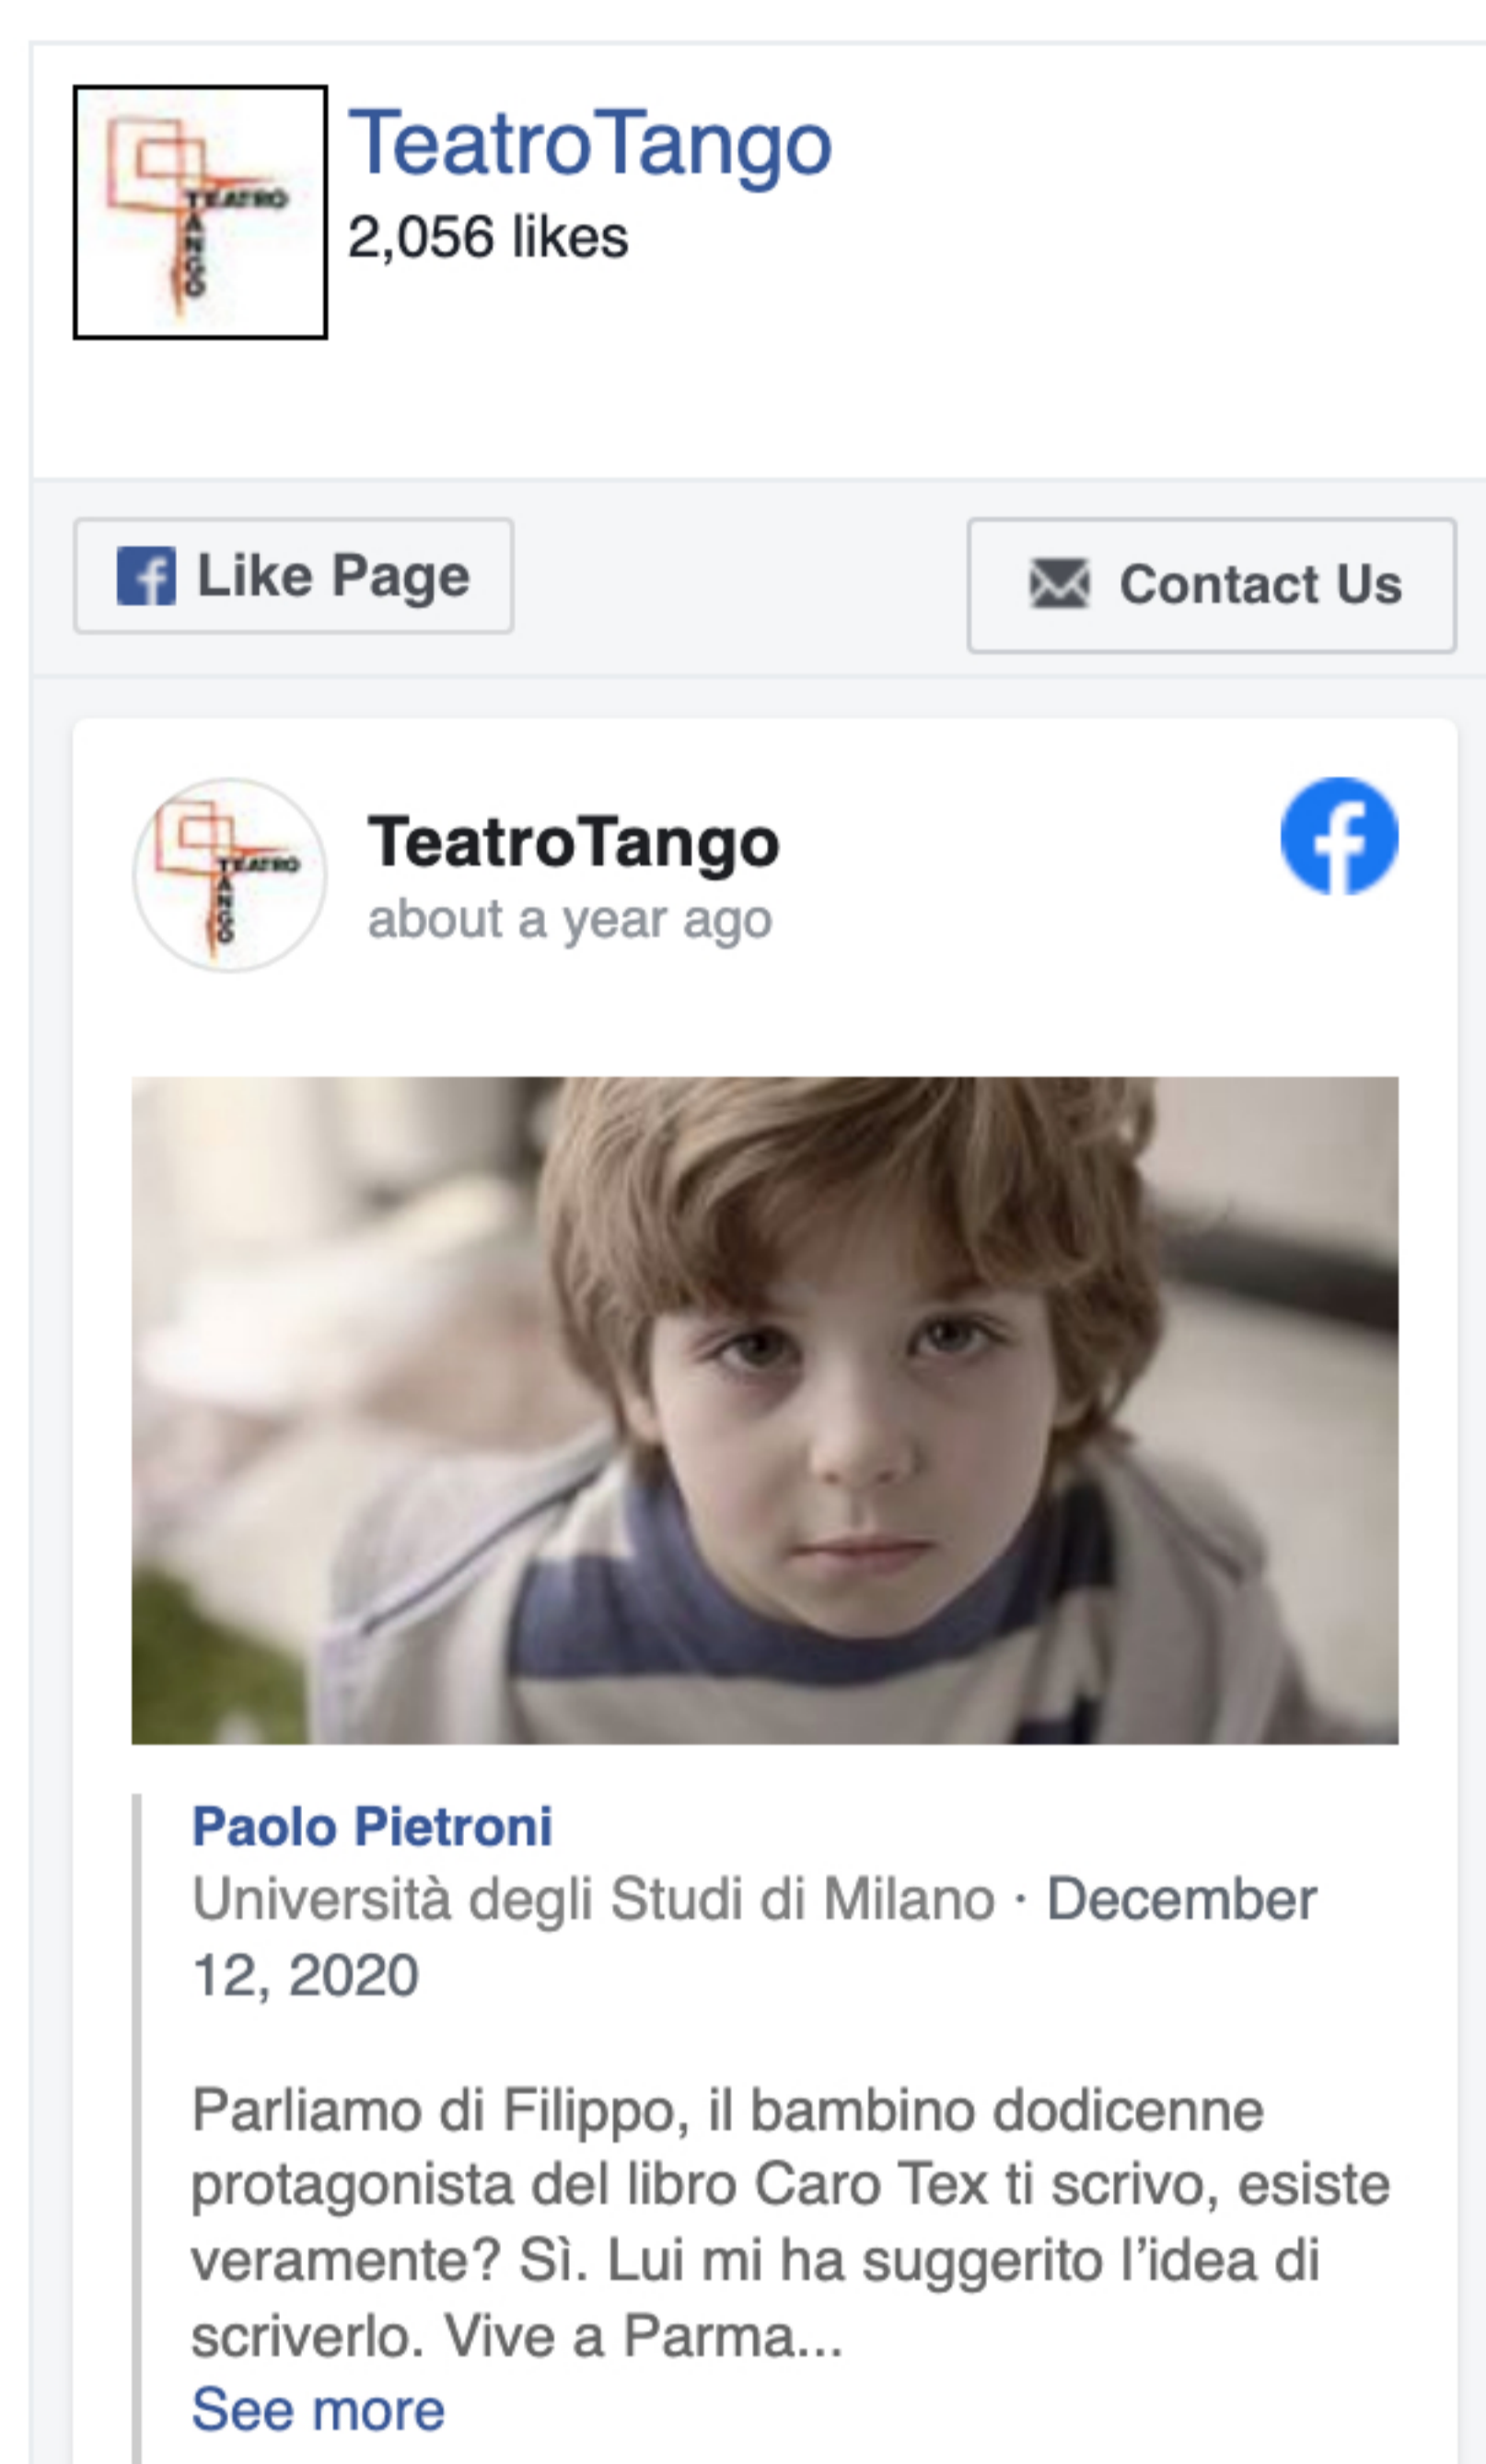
TEATRO TANGO

TeatroTango
2,056 likes

Like Page

Contact Us

TEATRO TANGO

TeatroTango
about a year ago

Paolo Pietroni
Università degli Studi di Milano · December 12, 2020

Parliamo di Filippo, il bambino dodicenne protagonista del libro Caro Tex ti scrivo, esiste veramente? Sì. Lui mi ha suggerito l'idea di scriverlo. Vive a Parma...
See more